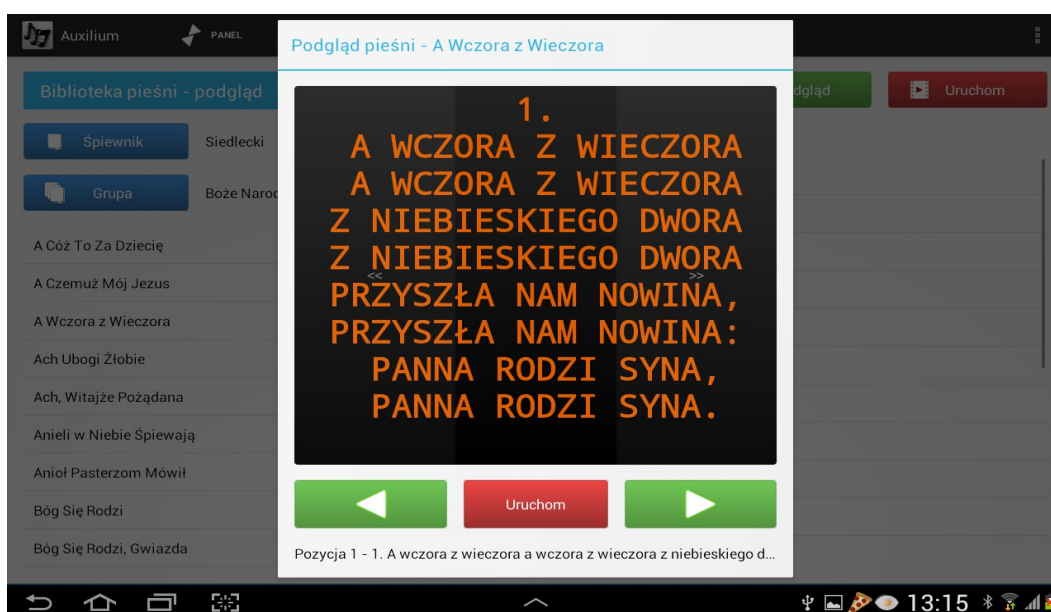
Auxilium

PANEL

Biblioteka pieśni - podgląd

dgląd

Uruchom

Śpiewnik

Siedlecki

Grupa

Boże Naro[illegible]

A Cóż To Za Dziecię

A Czemuż Mój Jezus

A Wczora z Wieczora

Ach Ubogi Żłobie

Ach, Witajże Pożądana

Anieli w Niebie Śpiewają

Anioł Pasterzom Mówił

Bóg Się Rodzi

Bóg Się Rodzi, Gwiazda

Podgląd pieśni - A Wczora z Wieczora

1.
A WCZORA Z WIECZORA
A WCZORA Z WIECZORA
Z NIEBIESKIEGO DWORA
Z NIEBIESKIEGO DWORA
PRZYSZŁA NAM NOWINA,
PRZYSZŁA NAM NOWINA:
PANNA RODZI SYNA,
PANNA RODZI SYNA.

<<

>>

Uruchom

Pozycja 1 - 1. A wczora z wieczora a wczora z wieczora z niebieskiego d...

13:15